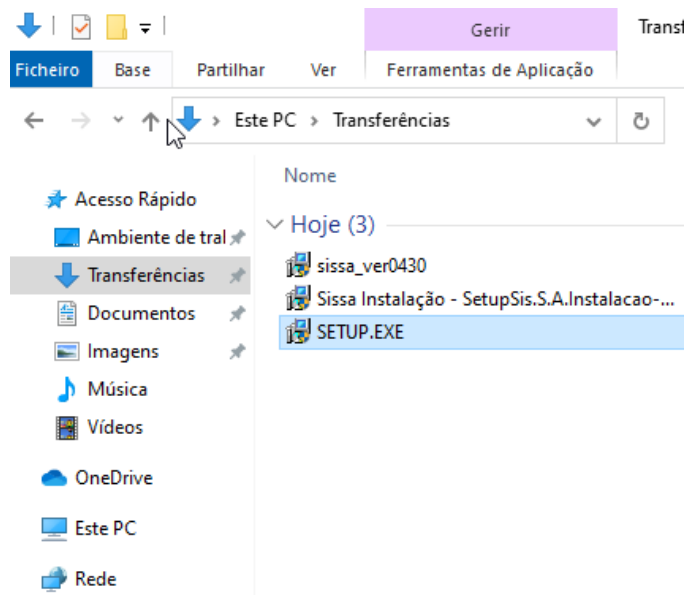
Gerir
Transf
Ficheiro Base Partilhar Ver Ferramentas de Aplicação
Este PC > Transferências

Nome
Hoje (3)
sissa_ver0430
Sissa Instalação - SetupSis.S.A.Instalacao-...
SETUP.EXE

Acesso Rápido
Ambiente de tral
Transferências
Documentos
Imagens
Música
Vídeos
OneDrive
Este PC
Rede